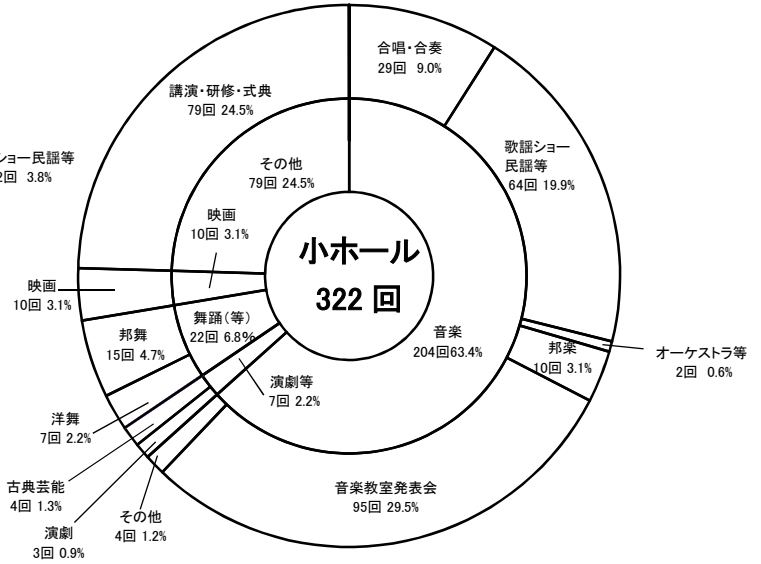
小ホール
322 回

合唱・合奏
29回 9.0%

歌謡ショー民謡等
64回 19.9%

オーケストラ等
2回 0.6%

邦楽
10回 3.1%

音楽
204回63.4%

音楽教室発表会
95回 29.5%

演劇等
7回 2.2%

その他
4回 1.2%

演劇
3回 0.9%

古典芸能
4回 1.3%

洋舞
7回 2.2%

邦舞
15回 4.7%

舞踊(等)
22回 6.8%

映画
10回 3.1%

映画
10回 3.1%

ショー民謡等
2回 3.8%

講演・研修・式典
79回 24.5%

その他
79回 24.5%